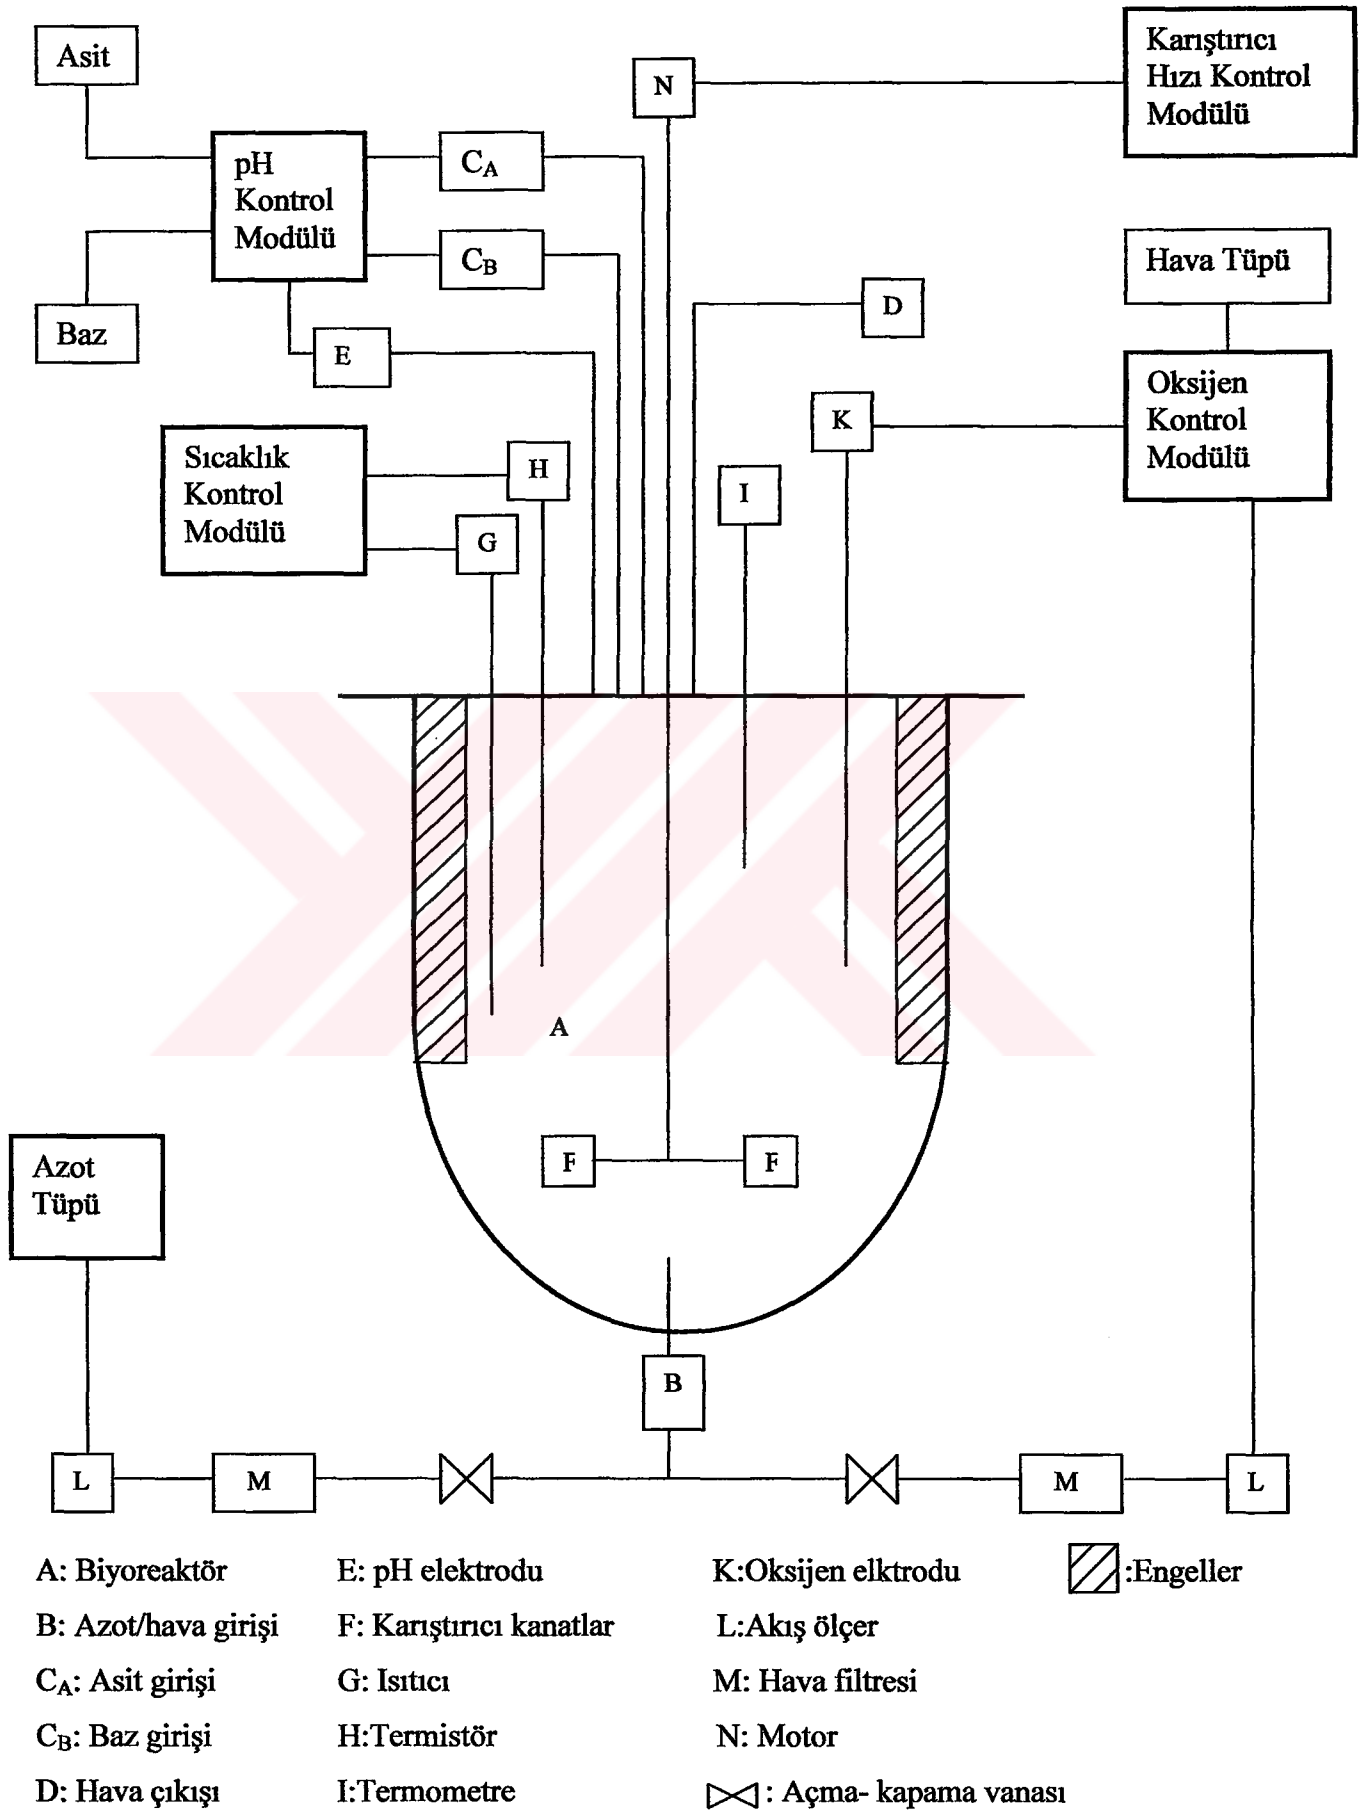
Asit

N

Karıştırıcı Hızı Kontrol Modülü

pH Kontrol Modülü

$C_A$

$C_B$

Baz

Hava Tüpü

D

E

Oksijen Kontrol Modülü

K

Sıcaklık Kontrol Modülü

H

I

G

A

Azot Tüpü

F

F

B

L

M

M

L

A: Biyoreaktör

B: Azot/hava girişi

$C_A$: Asit girişi

$C_B$: Baz girişi

D: Hava çıkışı

E: pH elektrodu

F: Karıştırıcı kanatlar

G: Isıtıcı

H:Termistör

I:Termometre

K:Oksijen elktrodu

L:Akış ölçer

M: Hava filtresi

N: Motor

: Açma- kapama vanası

:Engeller